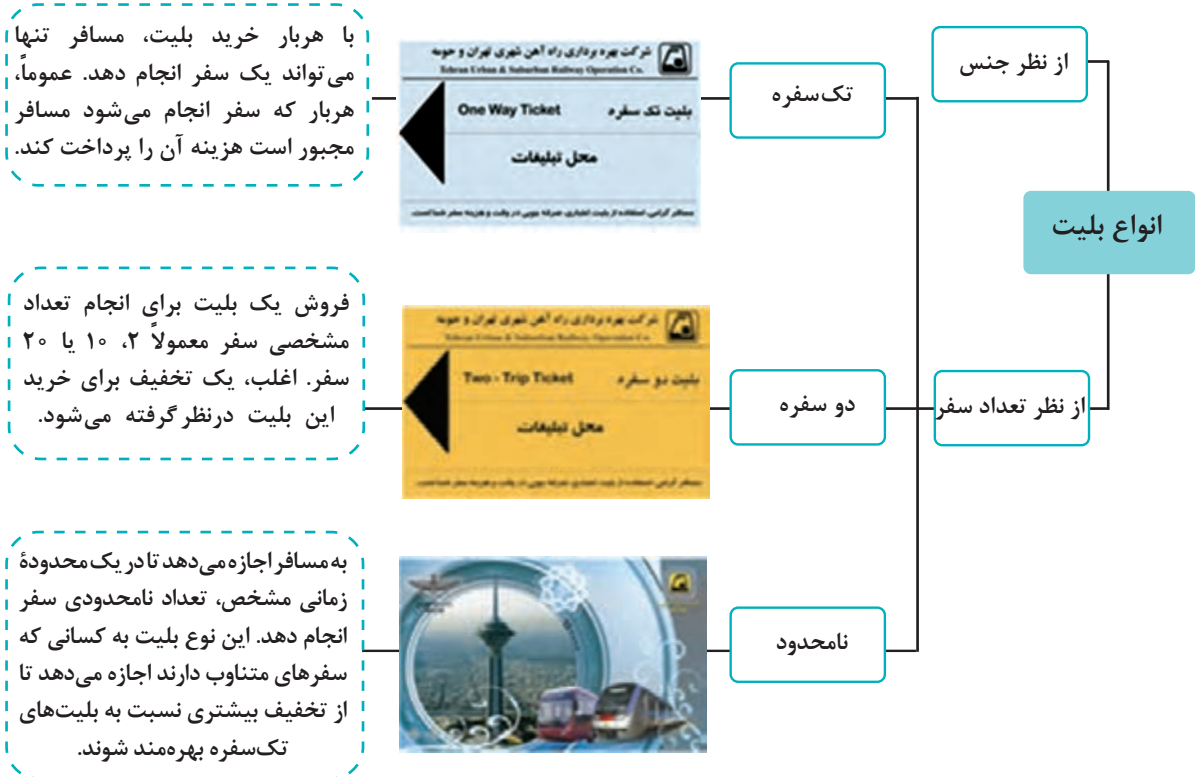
انواع بلیت

از نظر جنس

از نظر تعداد سفر

تک‌سفره

دو سفره

نامحدود

شرکت بهره برداری راه آهن شهری تهران و حومه
Tehran Urban & Suburban Railway Operation Co.
بلیت تک سفره One Way Ticket
محل تبلیغات

شرکت بهره برداری راه آهن شهری تهران و حومه
Tehran Urban & Suburban Railway Operation Co.
بلیت دو سفره Two - Trip Ticket
محل تبلیغات

با هربار خرید بلیت، مسافر تنها می‌تواند یک سفر انجام دهد. عموماً، هربار که سفر انجام می‌شود مسافر مجبور است هزینه آن را پرداخت کند.

فروش یک بلیت برای انجام تعداد مشخصی سفر معمولاً ۲، ۱۰ یا ۲۰ سفر. اغلب، یک تخفیف برای خرید این بلیت درنظر گرفته می‌شود.

به مسافر اجازه می‌دهد تا در یک محدودهٔ زمانی مشخص، تعداد نامحدودی سفر انجام دهد. این نوع بلیت به کسانی که سفرهای متناوب دارند اجازه می‌دهد تا از تخفیف بیشتری نسبت به بلیت‌های تک‌سفره بهره‌مند شوند.